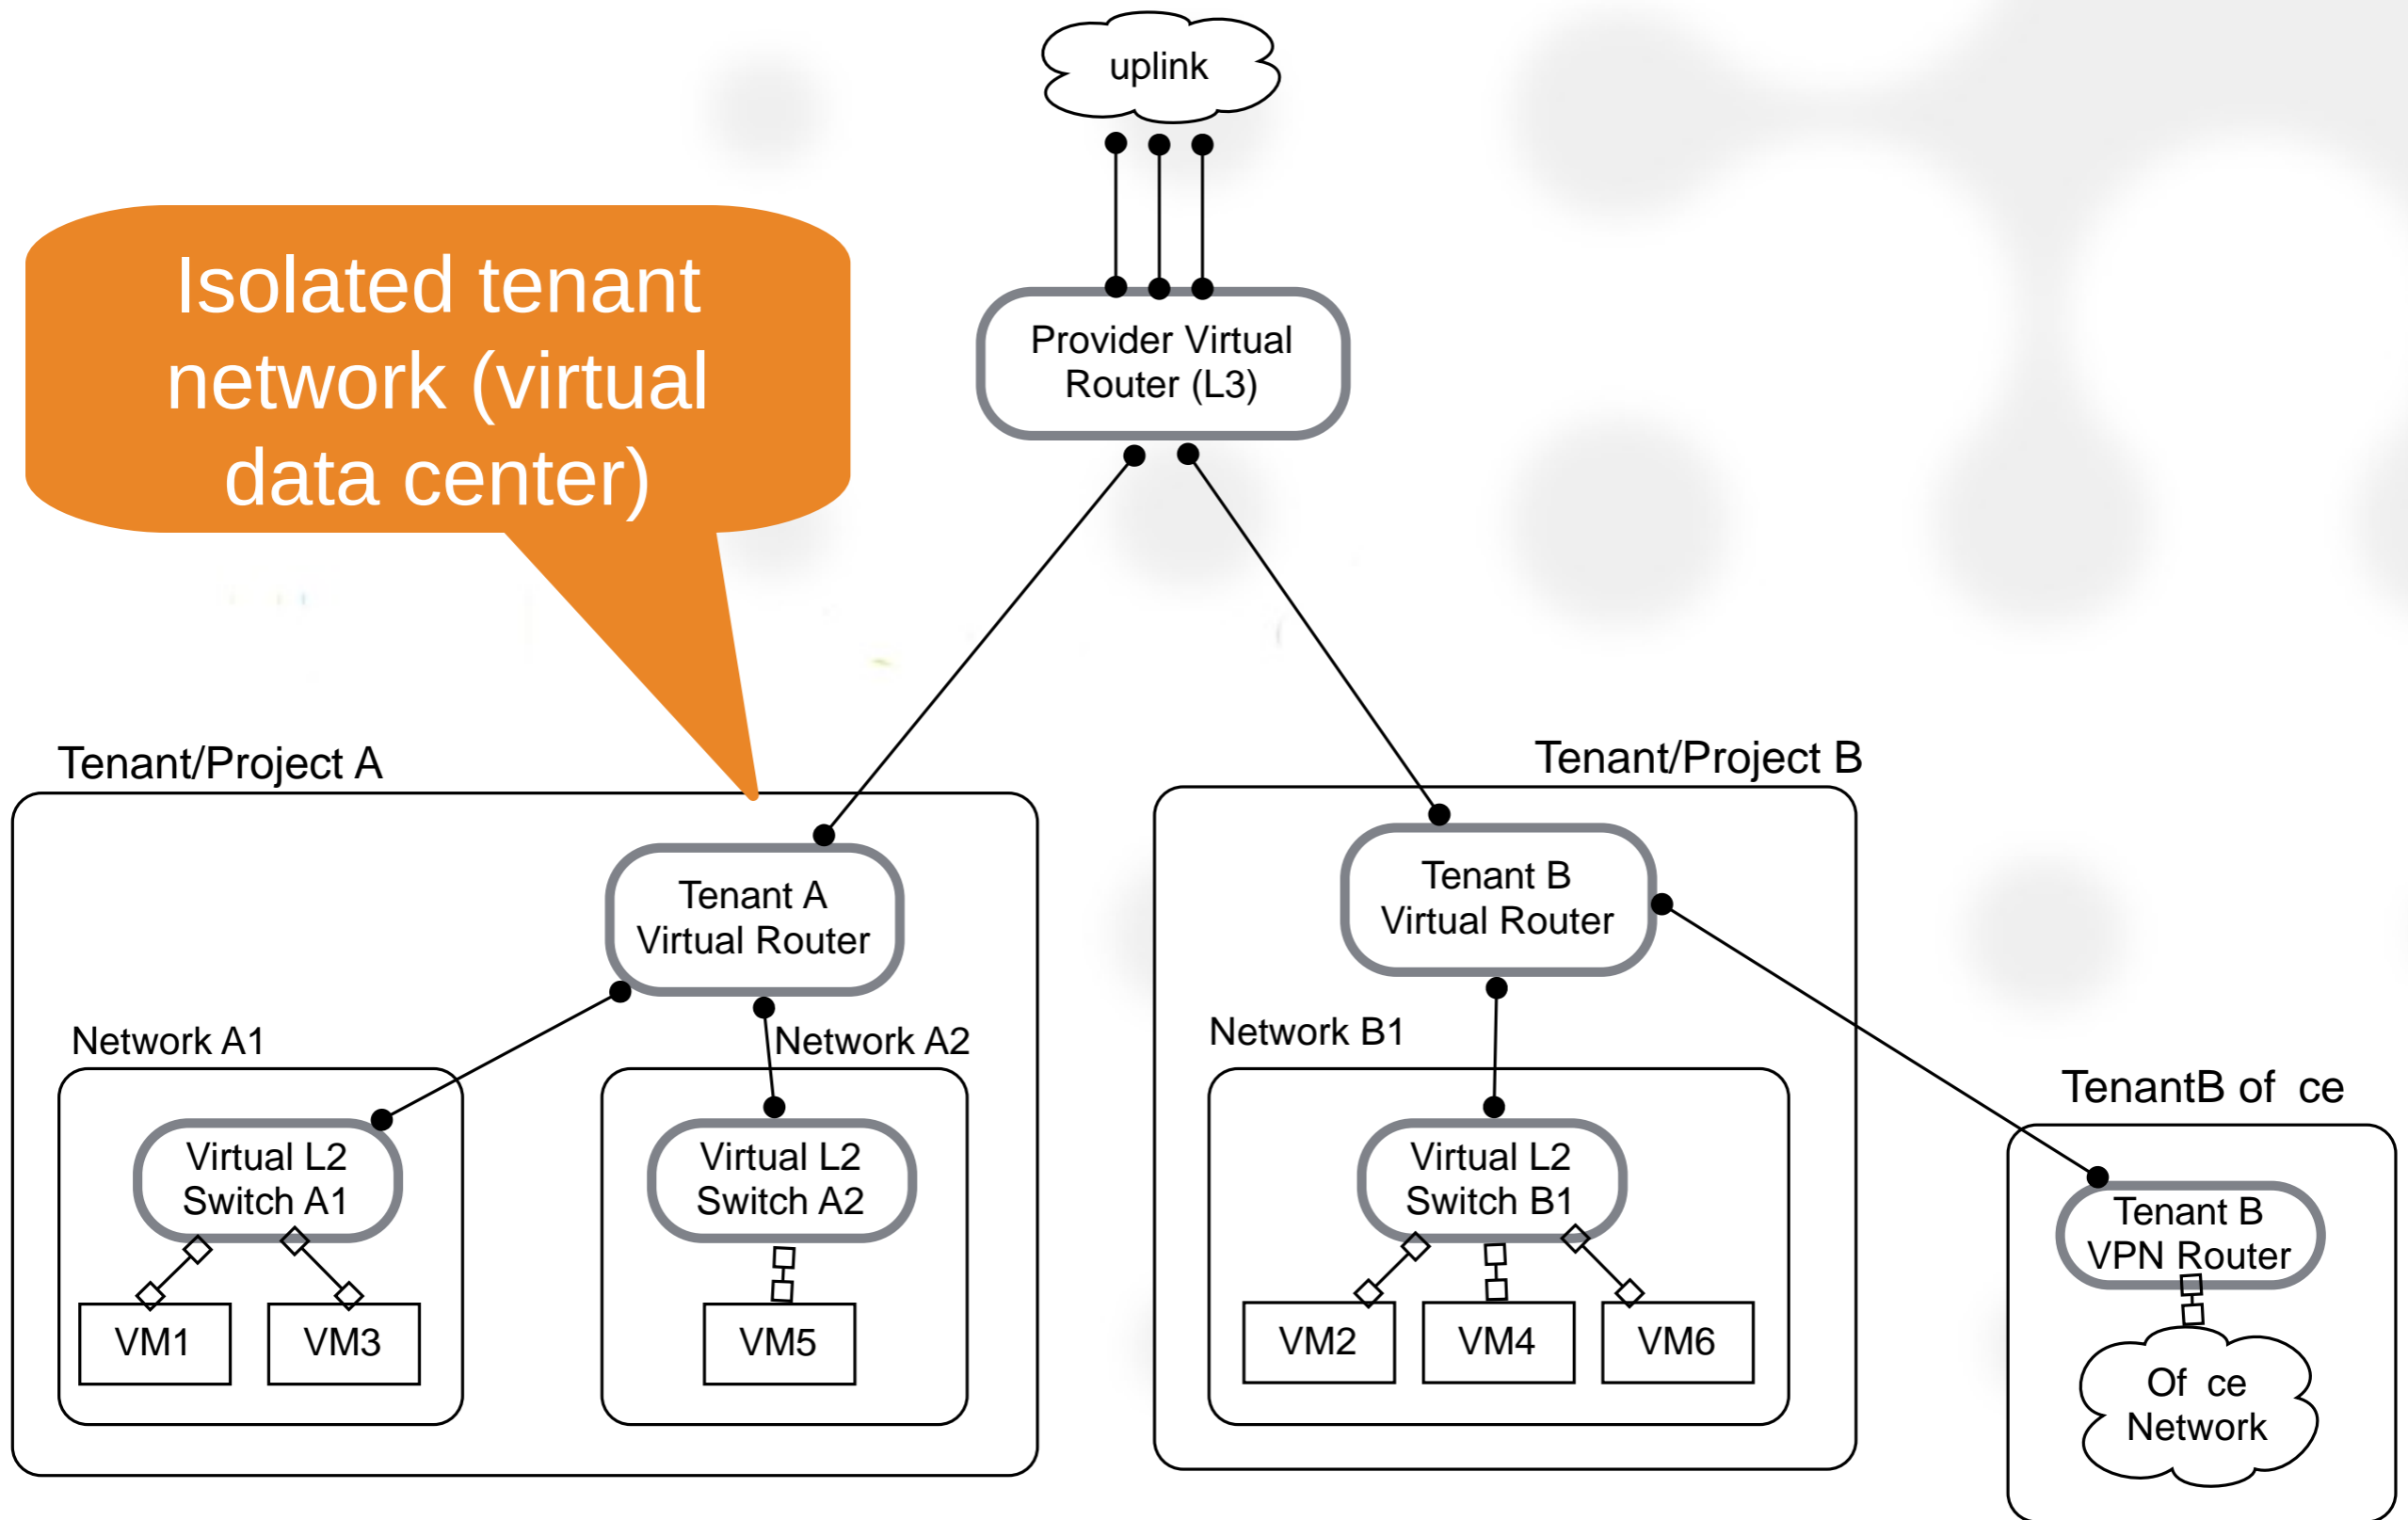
uplink

Isolated tenant network (virtual data center)

Provider Virtual Router (L3)

Tenant/Project A

Tenant A Virtual Router

Network A1

Network A2

Virtual L2 Switch A1

Virtual L2 Switch A2

VM1

VM3

VM5

Tenant/Project B

Tenant B Virtual Router

Network B1

Virtual L2 Switch B1

VM2

VM4

VM6

TenantB of ce

Tenant B VPN Router

Of ce Network